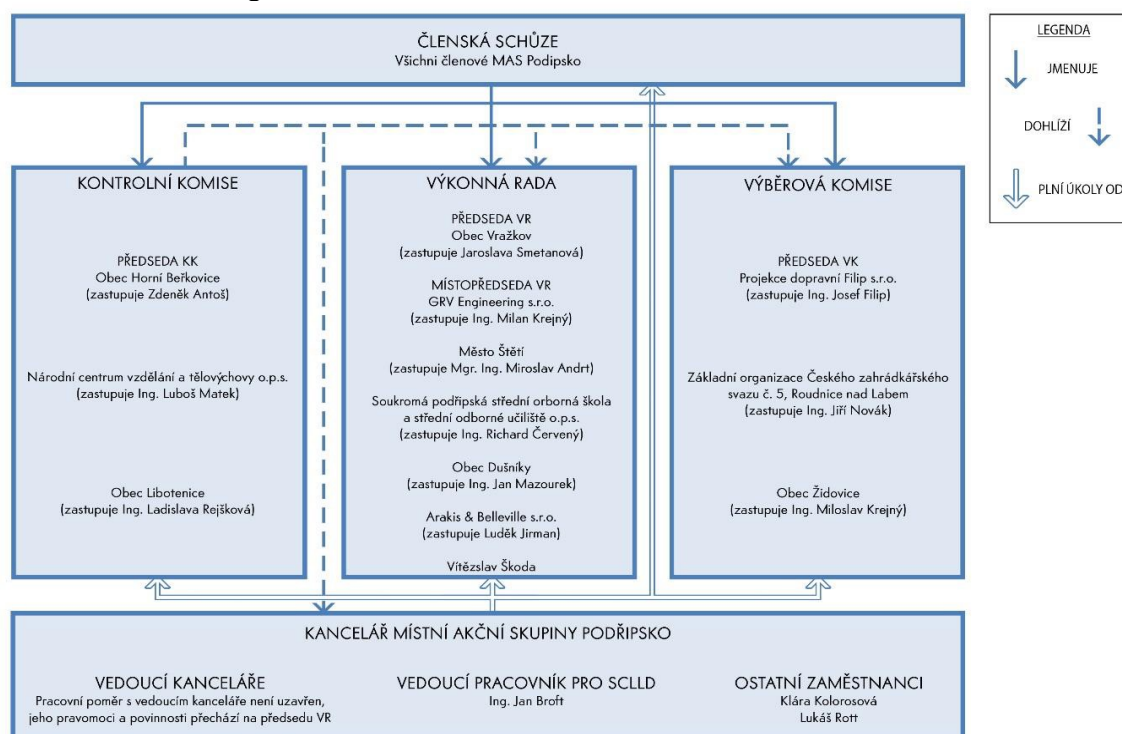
ČLENSKÁ SCHŮZE
Všichni členové MAS Podipsko

LEGENDA
JMENUJE
DOHLÍŽÍ
PLNÍ ÚKOLY OD

KONTROLNÍ KOMISE

PŘEDSEDA KK
Obec Horní Beřkovice
(zastupuje Zdeněk Antoš)

Národní centrum vzdělání a tělovýchovy o.p.s.
(zastupuje Ing. Luboš Matek)

Obec Libotenice
(zastupuje Ing. Ladislava Rejšková)

VÝKONNÁ RADA

PŘEDSEDA VR
Obec Vražkov
(zastupuje Jaroslava Smetanová)

MÍSTOPŘEDSEDA VR
GRV Engineering s.r.o.
(zastupuje Ing. Milan Krejný)

Město Štětí
(zastupuje Mgr. Ing. Miroslav Andrt)

Soukromá podřipská střední orborná škola a střední odborné učiliště o.p.s.
(zastupuje Ing. Richard Červený)

Obec Dušníky
(zastupuje Ing. Jan Mazourek)

Arakis & Belleville s.r.o.
(zastupuje Luděk Jirman)

Vítězslav Škoda

VÝBĚROVÁ KOMISE

PŘEDSEDA VK
Projekce dopravní Filip s.r.o.
(zastupuje Ing. Josef Filip)

Základní organizace Českého zahrádkářského svazu č. 5, Roudnice nad Labem
(zastupuje Ing. Jiří Novák)

Obec Židovice
(zastupuje Ing. Miloslav Krejný)

KANCELÁŘ MÍSTNÍ AKČNÍ SKUPINY PODŘIPSKO

VEDOUCÍ KANCELÁŘE
Pracovní poměr s vedoucím kanceláře není uzavřen, jeho pravomoci a povinnosti přechází na předsedu VR

VEDOUCÍ PRACOVNÍK PRO SCLLD
Ing. Jan Broft

OSTATNÍ ZAMĚSTNANCI
Klára Kolorosová
Lukáš Rott